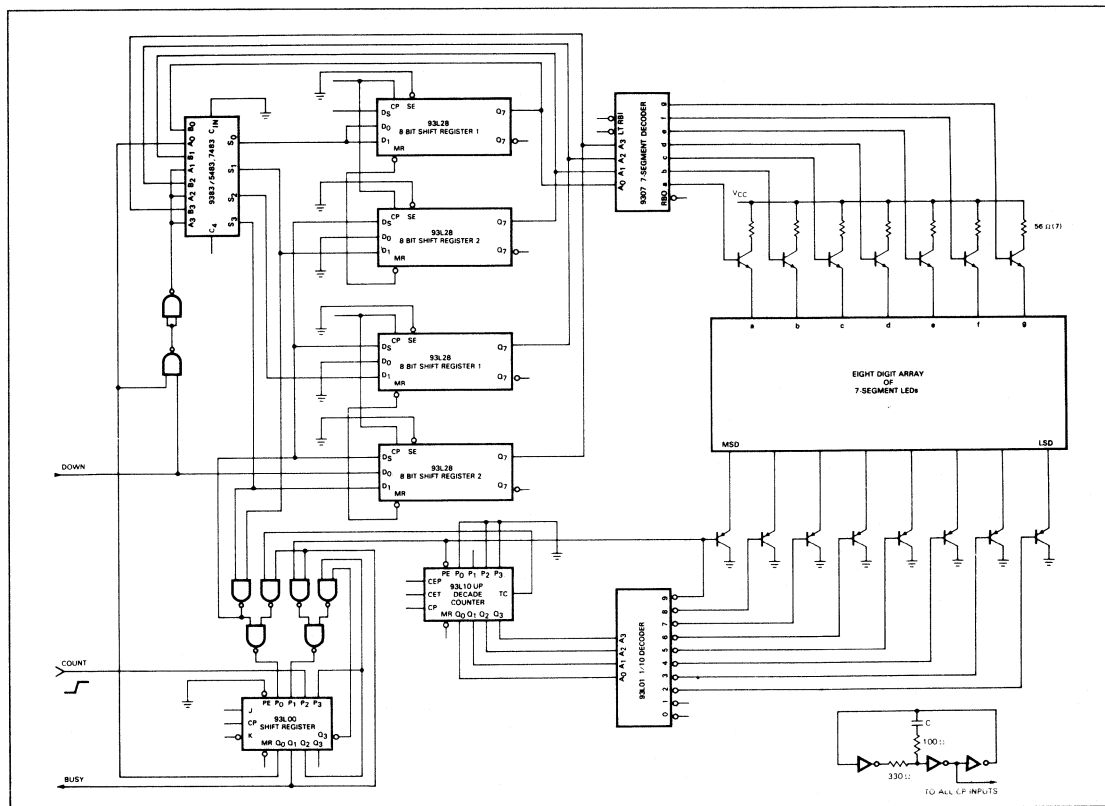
B0 B1 A0 A1 B2 A2 B3 A3 C4 CIN S0 S1 S2 S3
9383 / 5483, 7483

CP SE
DS
D0
D1
MR
93L28
8 BIT SHIFT REGISTER 1
Q7
Q7

CP SE
DS
D0
D1
MR
93L28
8 BIT SHIFT REGISTER 2
Q7
Q7

CP SE
DS
D0
D1
MR
93L28
8 BIT SHIFT REGISTER 1
Q7
Q7

CP SE
DS
D0
D1
MR
93L28
8 BIT SHIFT REGISTER 2
Q7
Q7

LT RBI
A3 A2 A1 A0
RBO
9307 7-SEGMENT DECODER
g f e d c b a

VCC
56 Ω (7)

a b c d e f g
EIGHT DIGIT ARRAY OF 7-SEGMENT LEDs
MSD
LSD

DOWN

PE P0 P1 P2 P3
CEP
CET
CP
93L10 UP DECADE COUNTER
TC
MR Q0 Q1 Q2 Q3

A3 A2 A1 A0
93L01 1/10 DECODER
9 8 7 6 5 4 3 2 1 0

COUNT

PE P0 P1 P2 P3
J
CP
K
93L00 SHIFT REGISTER
Q3
MR Q0 Q1 Q2 Q3

BUSY

C
100 Ω
330 Ω
TO ALL CP INPUTS